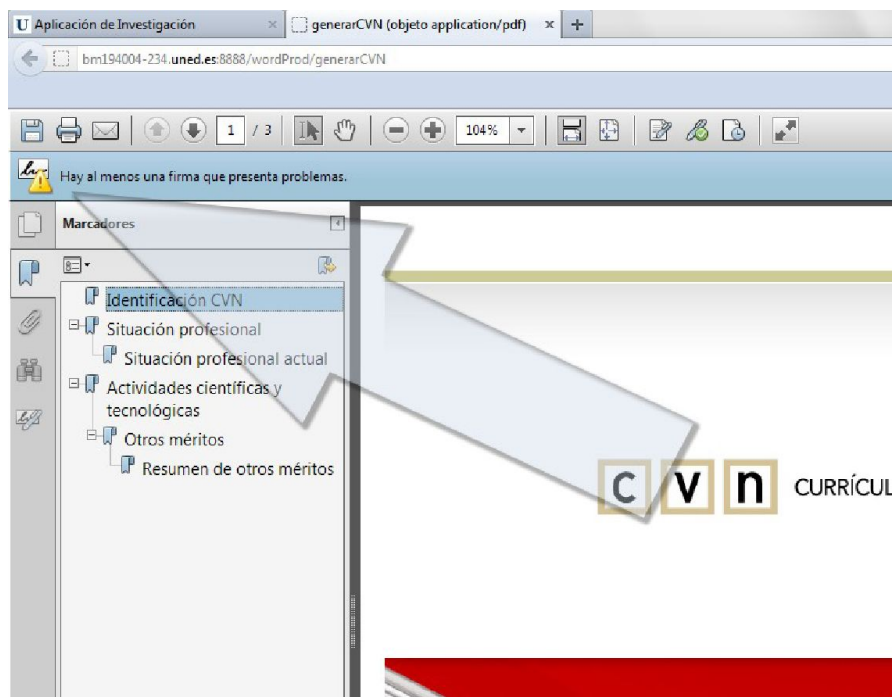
U Aplicación de Investigación ×
generarCVN (objeto application/pdf) ×
+
bm194004-234.uned.es:8888/wordProd/generarCVN

1 / 3
104%

Hay al menos una firma que presenta problemas.

Marcadores

Identificación CVN
Situación profesional
Situación profesional actual
Actividades científicas y tecnológicas
Otros méritos
Resumen de otros méritos

c v n CURRÍCUL